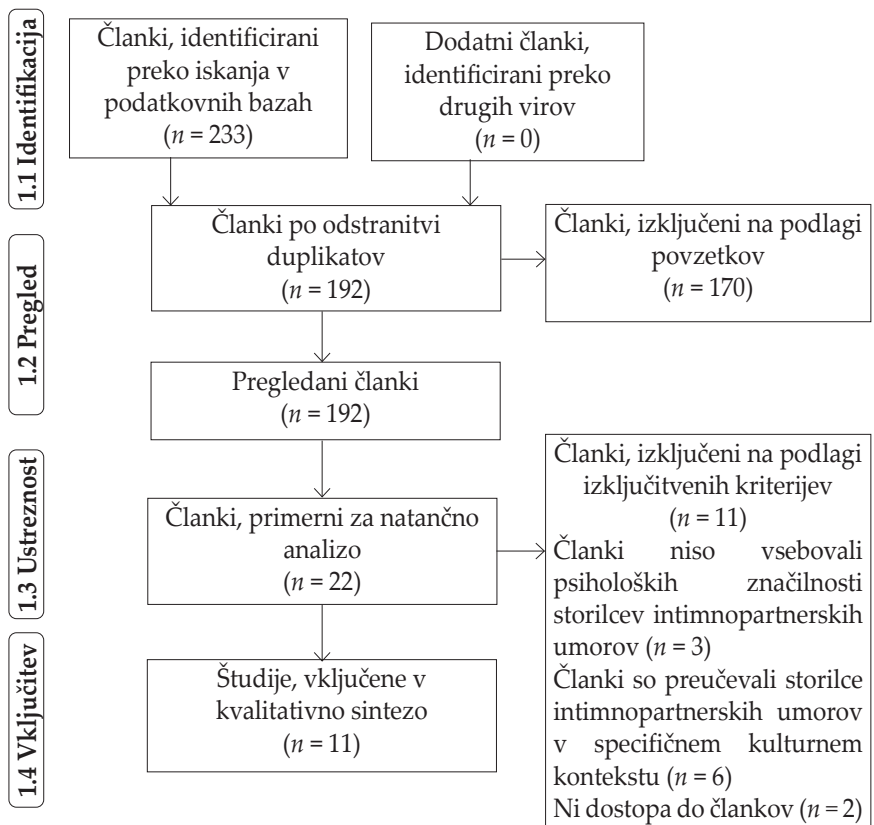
1.1 Identifikacija

Članki, identificirani preko iskanja v podatkovnih bazah
($n = 233$)

Dodatni članki, identificirani preko drugih virov
($n = 0$)

1.2 Pregled

Članki po odstranitvi duplikatov
($n = 192$)

Članki, izključeni na podlagi povzetkov
($n = 170$)

Pregledani članki
($n = 192$)

1.3 Ustreznost

Članki, primerni za natančno analizo
($n = 22$)

Članki, izključeni na podlagi izključitvenih kriterijev
($n = 11$)
Članki niso vsebovali psiholoških značilnosti storilcev intimnopartnerskih umorov ($n = 3$)
Članki so preučevali storilce intimnopartnerskih umorov v specifičnem kulturnem kontekstu ($n = 6$)
Ni dostopa do člankov ($n = 2$)

1.4 Vključitev

Študije, vključene v kvalitativno sintezo
($n = 11$)